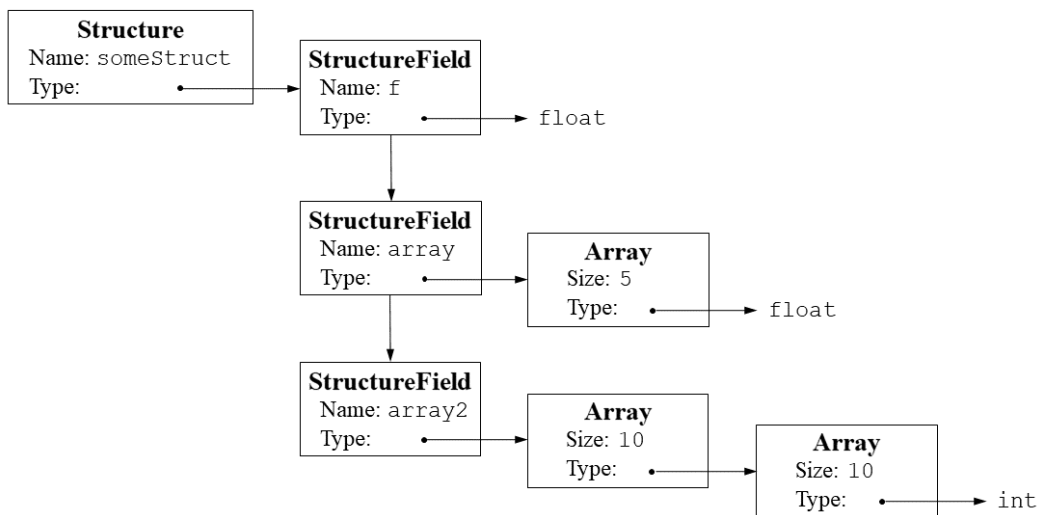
Structure
Name: someStruct
Type:

StructureField
Name: f
Type:

float

StructureField
Name: array
Type:

Array
Size: 5
Type:

float

StructureField
Name: array2
Type:

Array
Size: 10
Type:

Array
Size: 10
Type:

int